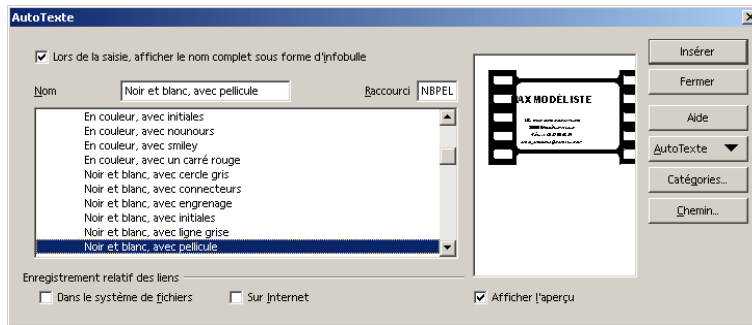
AutoTexte

Lors de la saisie, afficher le nom complet sous forme d'infobulle

Nom Noir et blanc, avec pellicule

Raccourci NBPEL

En couleur, avec initiales
En couleur, avec nounours
En couleur, avec smiley
En couleur, avec un carré rouge
Noir et blanc, avec cercle gris
Noir et blanc, avec connecteurs
Noir et blanc, avec engrenage
Noir et blanc, avec initiales
Noir et blanc, avec ligne grise
Noir et blanc, avec pellicule

AX MODÉLISTE
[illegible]

Insérer
Fermer
Aide
AutoTexte
Catégories...
Chemin...

Enregistrement relatif des liens
Dans le système de fichiers
Sur Internet
Afficher l'aperçu